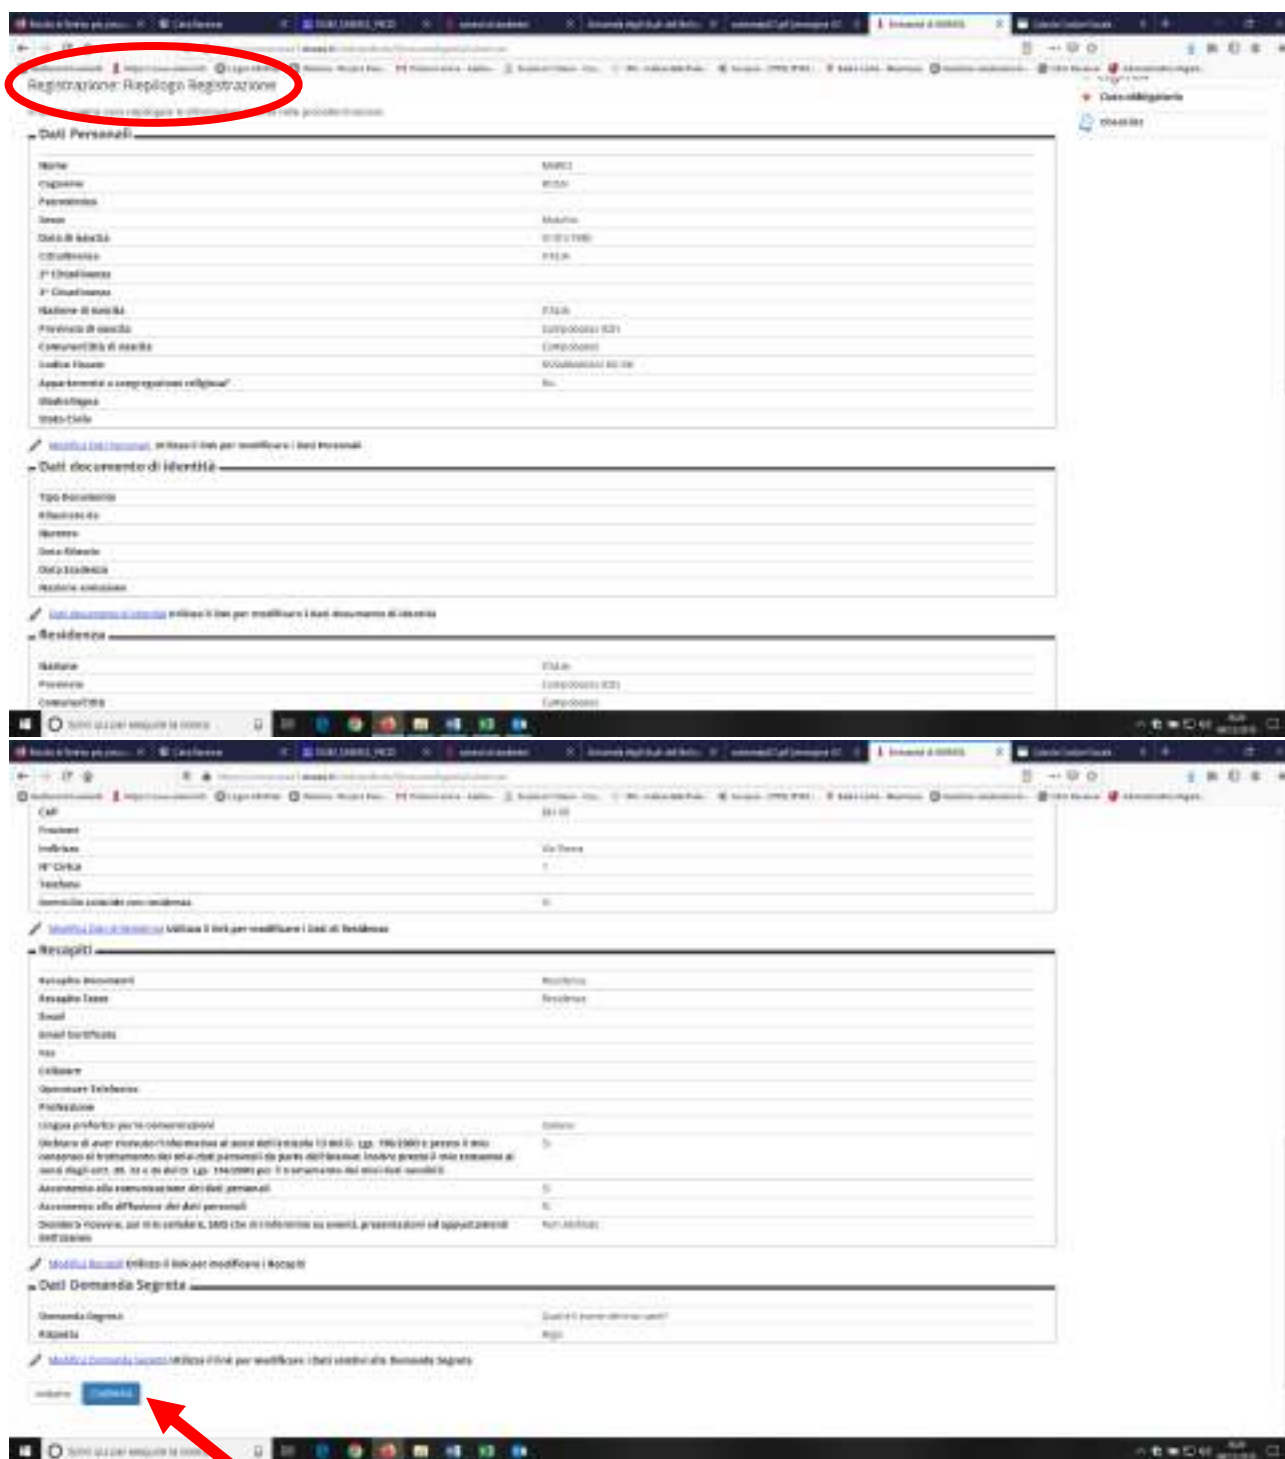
Registrazione: Riepilogo Registrazione

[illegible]

Dati Personali

| | |
|---|---|
| Nome | MARCO |
| Cognome | ROSSI |
| Patronimico | |
| Sesso | Maschio |
| Data di nascita | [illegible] |
| Cittadinanza | ITALIA |
| 2° Cittadinanza | |
| 3° Cittadinanza | |
| Nazione di nascita | ITALIA |
| Provincia di nascita | Campobasso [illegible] |
| Comune/Città di nascita | Campobasso |
| Codice Fiscale | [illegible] |
| Appartenente a congregazione religiosa? | No |
| Disabilità | |
| Stato Civile | |

Modifica Dati Personali Utilizza il link per modificare i Dati Personali

Dati documento di identità

| |
|---|
| Tipo Documento |
| Rilasciato da |
| Numero |
| Data Rilascio |
| Data Scadenza |
| Nazione emissione |

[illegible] Utilizza il link per modificare i dati documento di identità

Residenza

| | |
|---|---|
| Nazione | ITALIA |
| Provincia | Campobasso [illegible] |
| Comune/Città | Campobasso |
| CAP | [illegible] |
| Frazione | |
| Indirizzo | Via Roma |
| N° Civico | 1 |
| Telefono | |
| Domicilio coincide con residenza | Si |

Modifica Dati di Residenza Utilizza il link per modificare i Dati di Residenza

Recapiti

| | |
|---|---|
| Recapito Documenti | Residenza |
| Recapito Tasse | Residenza |
| Email | |
| Email Certificata | |
| Fax | |
| Cellulare | |
| Operatore Telefonico | |
| Professione | |
| Lingua preferita per le comunicazioni | Italiano |
| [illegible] | Si |
| Acconsento alla comunicazione dei dati personali | Si |
| Acconsento alla diffusione dei dati personali | Si |
| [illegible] | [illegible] |

Modifica Recapiti Utilizza il link per modificare i Recapiti

Dati Domanda Segreta

| | |
|---|---|
| Domanda Segreta | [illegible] |
| Risposta | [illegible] |

Modifica Domanda Segreta Utilizza il link per modificare i Dati relativi alla Domanda Segreta

Indietro Conferma